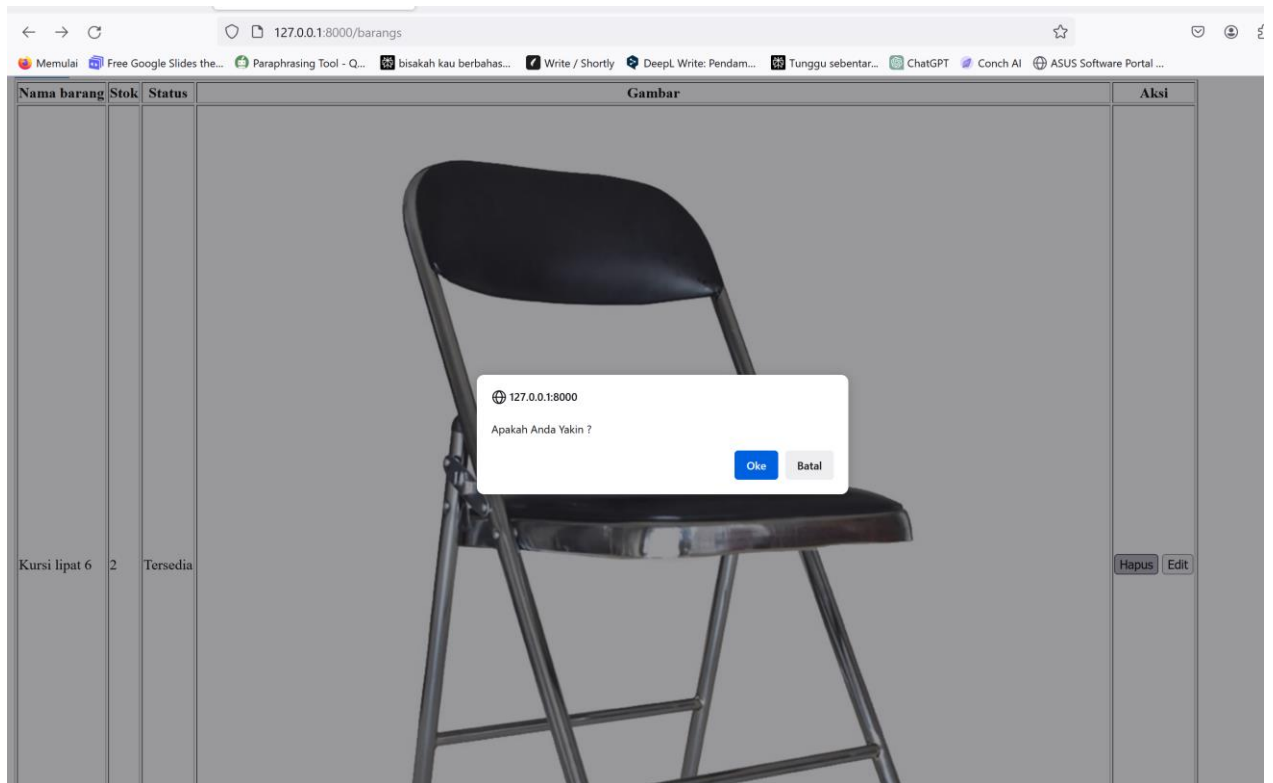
127.0.0.1:8000/barangs

Memulai Free Google Slides the... Paraphrasing Tool - Q... bisakah kau berbahas... Write / Shortly DeepL Write: Pendam... Tunggu sebentar... ChatGPT Conch AI ASUS Software Portal ...

| Nama barang | Stok | Status | Gambar | Aksi |
|---|---|---|---|---|
| Kursi lipat 6 | 2 | Tersedia | | Hapus Edit |

127.0.0.1:8000

Apakah Anda Yakin ?

Oke Batal